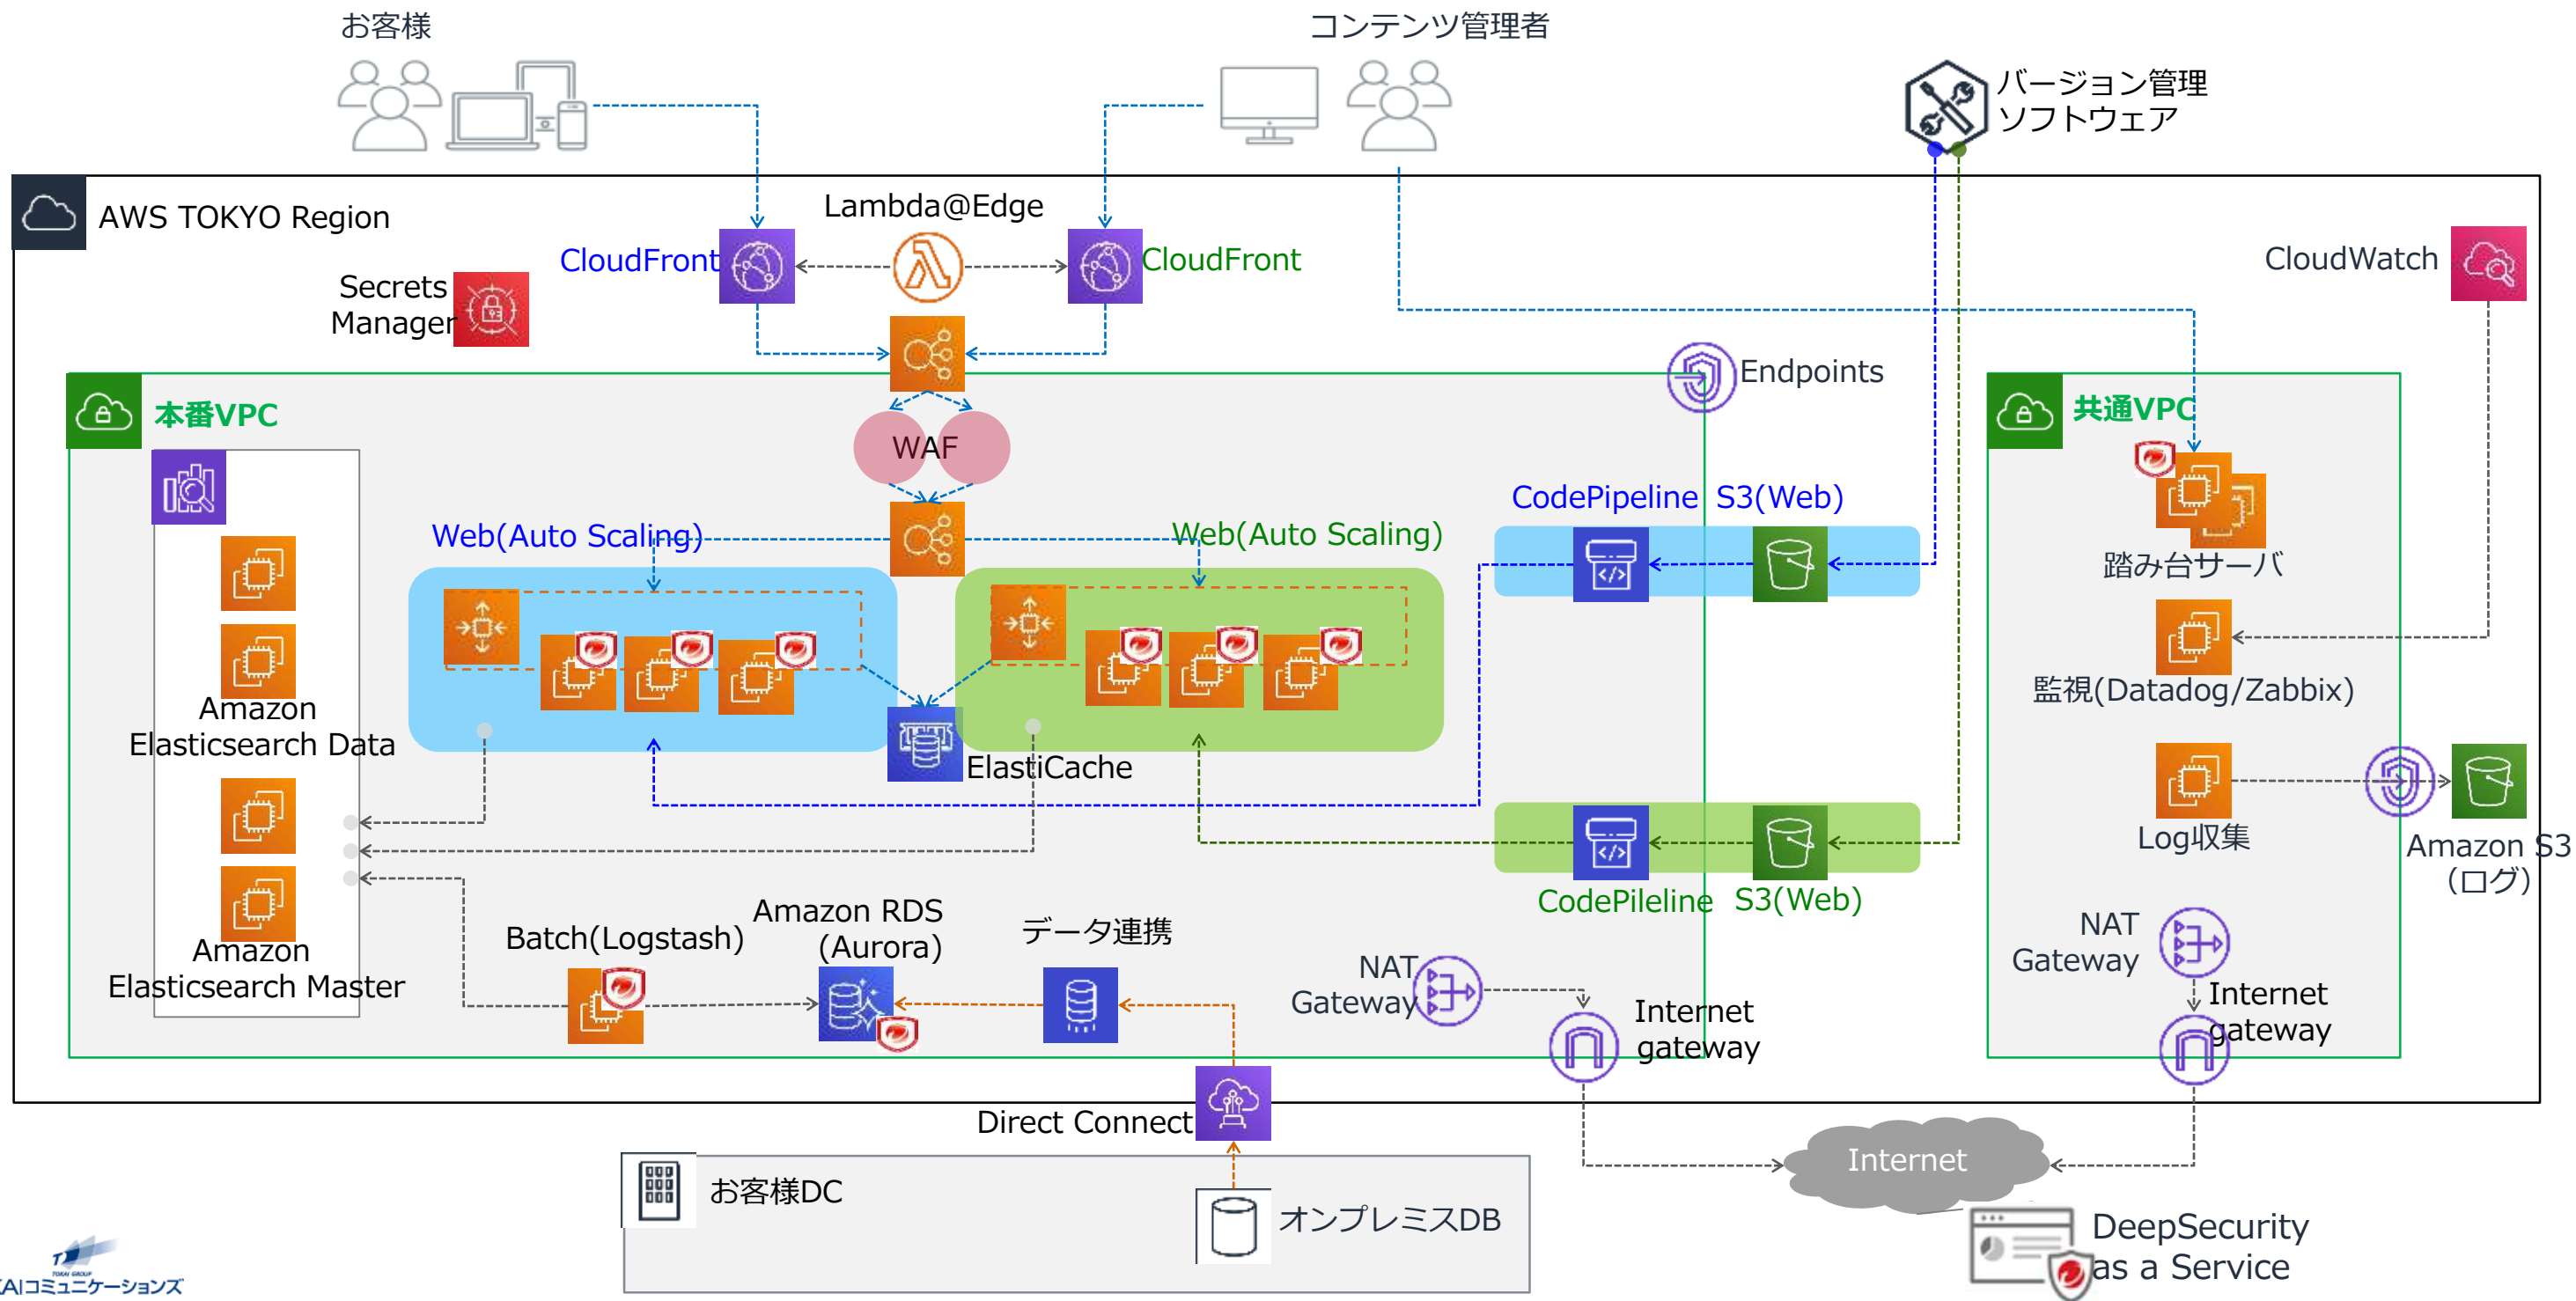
お客様

コンテンツ管理者

バージョン管理
ソフトウェア

AWS TOKYO Region

Lambda@Edge

CloudFront

CloudFront

Secrets Manager

CloudWatch

Endpoints

本番VPC

WAF

共通VPC

CodePipeline

S3(Web)

Web(Auto Scaling)

Web(Auto Scaling)

踏み台サーバ

監視(Datadog/Zabbix)

Amazon Elasticsearch Data

ElastiCache

Log収集

Amazon S3
(ログ)

CodePileline

S3(Web)

Amazon RDS
(Aurora)

Batch(Logstash)

データ連携

Amazon Elasticsearch Master

NAT Gateway

NAT Gateway

Internet gateway

Internet gateway

Direct Connect

Internet

お客様DC

オンプレミスDB

DeepSecurity as a Service

AIコミュニケーションズ